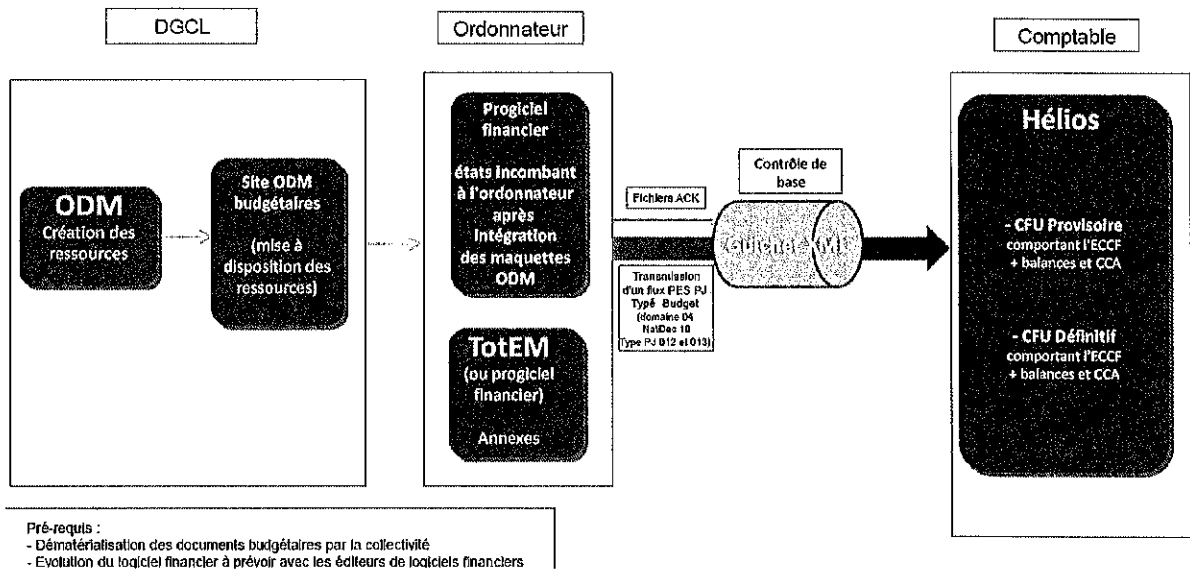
DGCL

Ordonnateur

Comptable

ODM
Création des ressources

Site ODM budgétaires

(mise à disposition des ressources)

Progiciel financier

états incombant à l'ordonnateur après intégration des maquettes ODM

TotEM
(ou progiciel financier)

Annexes

Contrôle de base

Fichiers ACK

Guichet XML

Transmission d'un flux PES PJ Type Budget (domaine 04 NatDec 10 Type PJ 012 et 013)

Hélios

- CFU Provisoire comportant l'ECCF + balances et CCA

- CFU Définitif comportant l'ECCF + balances et CCA

Pré-requis :
- Dématérialisation des documents budgétaires par la collectivité
- Evolution du logiciel financier à prévoir avec les éditeurs de logiciels financiers